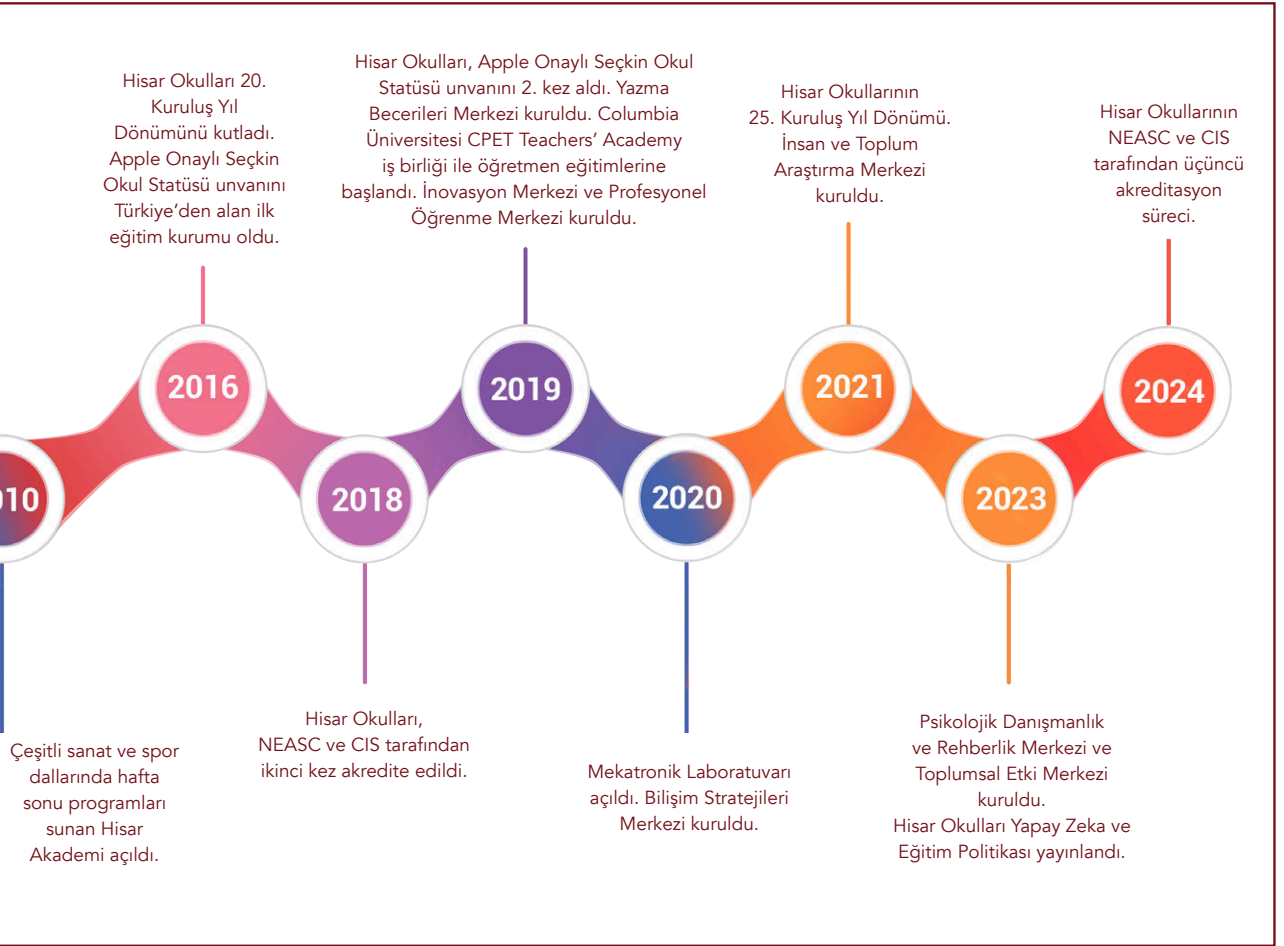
Hisar Okulları 20. Kuruluş Yıl Dönümünü kutladı. Apple Onaylı Seçkin Okul Statüsü unvanını Türkiye'den alan ilk eğitim kurumu oldu.

Hisar Okulları, Apple Onaylı Seçkin Okul Statüsü unvanını 2. kez aldı. Yazma Becerileri Merkezi kuruldu. Columbia Üniversitesi CPET Teachers' Academy iş birliği ile öğretmen eğitimlerine başlandı. İnovasyon Merkezi ve Profesyonel Öğrenme Merkezi kuruldu.

Hisar Okullarının 25. Kuruluş Yıl Dönümü. İnsan ve Toplum Araştırma Merkezi kuruldu.

Hisar Okullarının NEASC ve CIS tarafından üçüncü akreditasyon süreci.

010

2016

2018

2019

2020

2021

2023

2024

Çeşitli sanat ve spor dallarında hafta sonu programları sunan Hisar Akademi açıldı.

Hisar Okulları, NEASC ve CIS tarafından ikinci kez akredite edildi.

Mekatronik Laboratuvarı açıldı. Bilişim Stratejileri Merkezi kuruldu.

Psikolojik Danışmanlık ve Rehberlik Merkezi ve Toplumsal Etki Merkezi kuruldu.
Hisar Okulları Yapay Zeka ve Eğitim Politikası yayınlandı.